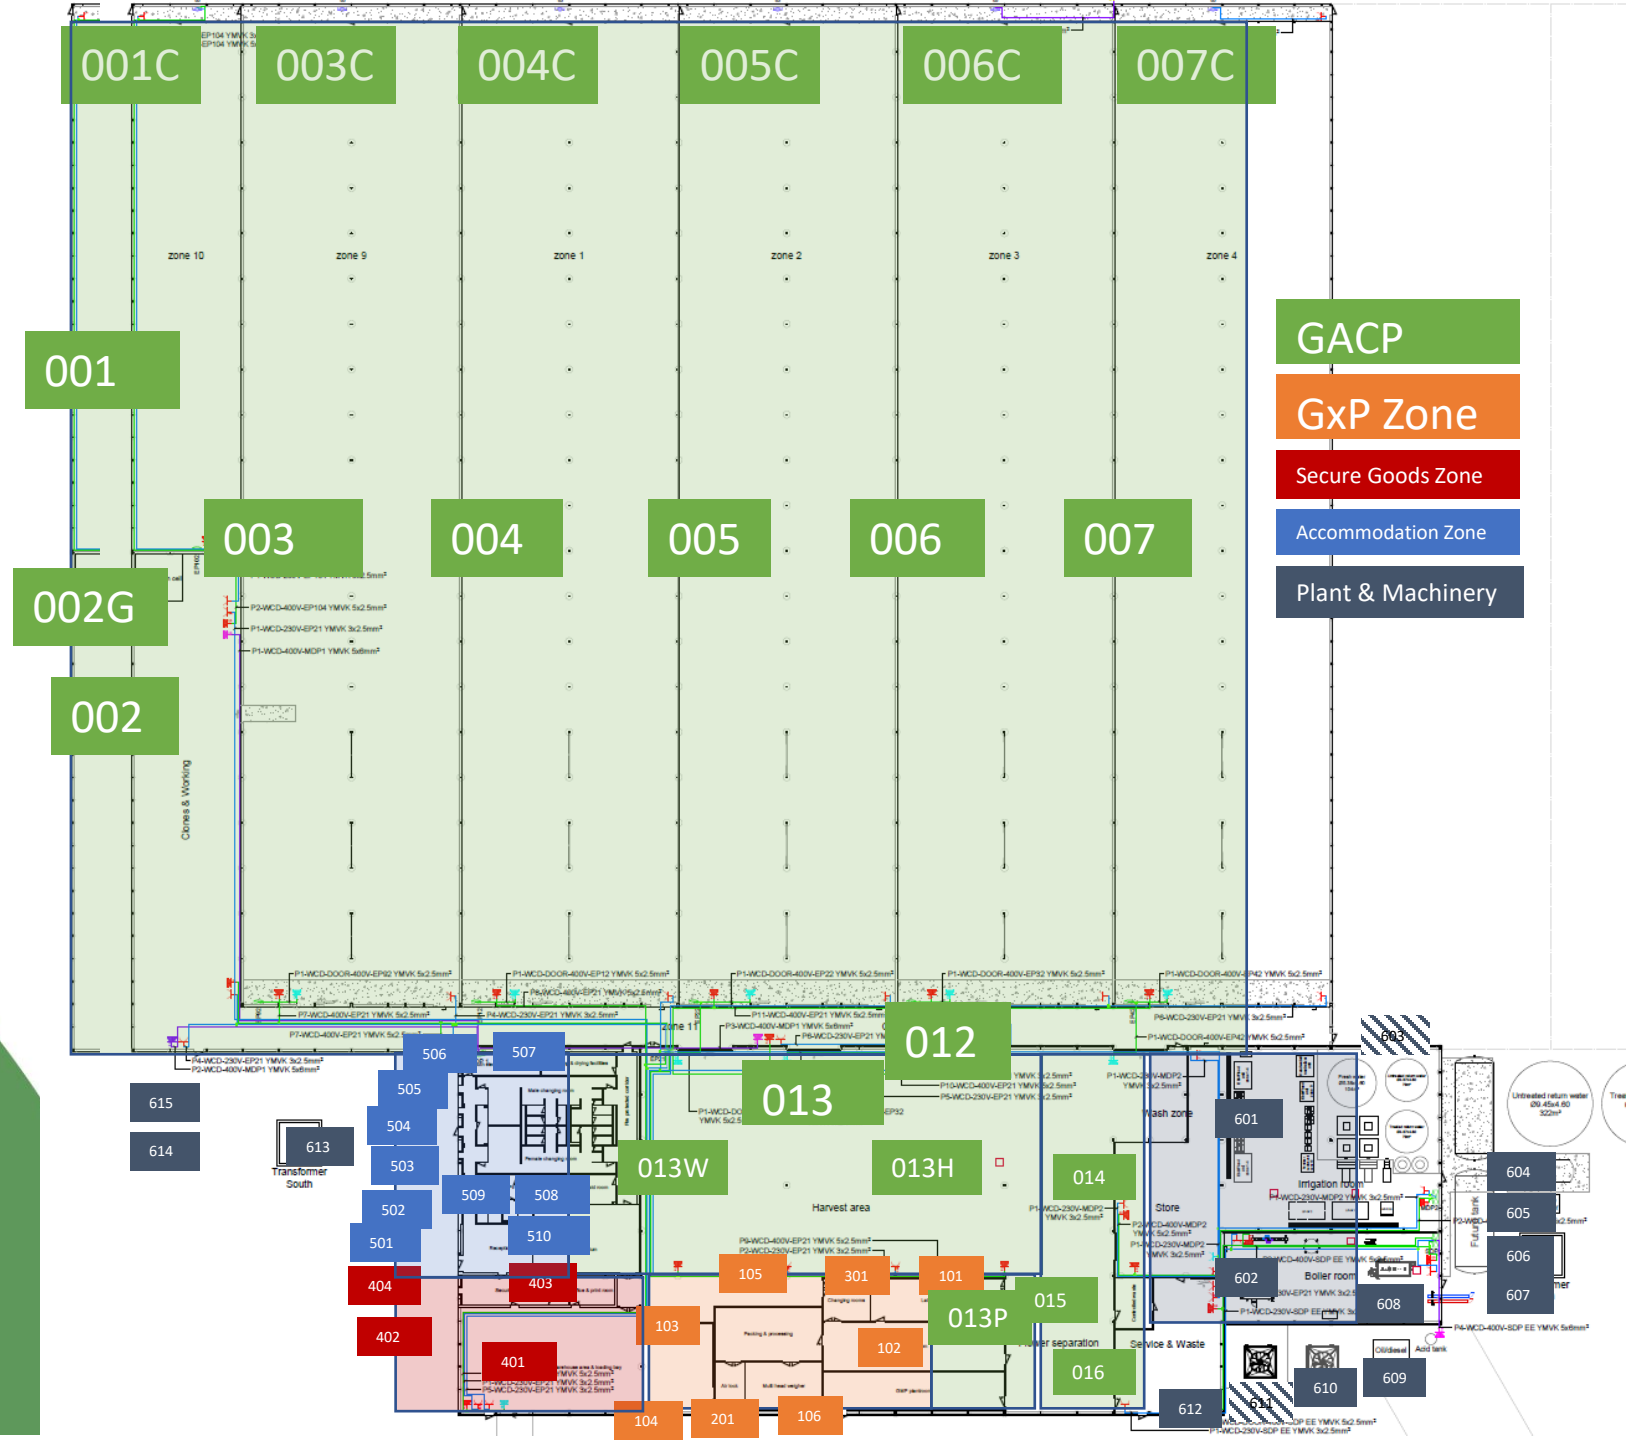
001C
003C
004C
005C
006C
007C

zone 10
zone 9
zone 1
zone 2
zone 3
zone 4

001
003
004
005
006
007
002G
002

GACP
GxP Zone
Secure Goods Zone
Accommodation Zone
Plant & Machinery

Clones & Working

P1-WCD-DOOR-400V-EP02 YMVK 5x2.5mm²
P1-WCD-DOOR-400V-EP12 YMVK 5x2.5mm²
P1-WCD-DOOR-400V-EP22 YMVK 5x2.5mm²
P1-WCD-DOOR-400V-EP32 YMVK 5x2.5mm²
P1-WCD-DOOR-400V-EP42 YMVK 5x2.5mm²
P2-WCD-400V-EP104 YMVK 5x2.5mm²
P1-WCD-230V-EP21 YMVK 3x2.5mm²
P1-WCD-400V-MDP1 YMVK 5x6mm²
P7-WCD-400V-EP21 YMVK 5x2.5mm²
P4-WCD-230V-EP21 YMVK 3x2.5mm²
P6-WCD-230V-EP21 YMVK 3x2.5mm²
P1-WCD-DOOR-400V-EP42 YMVK 5x2.5mm²

zone 11
012
013
013W
013H
014
015
016
013P
Harvest area
Wash zone
Store
Irrigation room
Boiler room
Service & Waste
Water separation

506
507
505
504
503
502
501
509
508
510
404
403
402
401
105
301
101
103
102
104
201
106

615
614
613
Transformer South
601
602
603
604
605
606
607
608
609
610
611
612

Untreated return water
Oil/diesel
Acid tank
Future tank